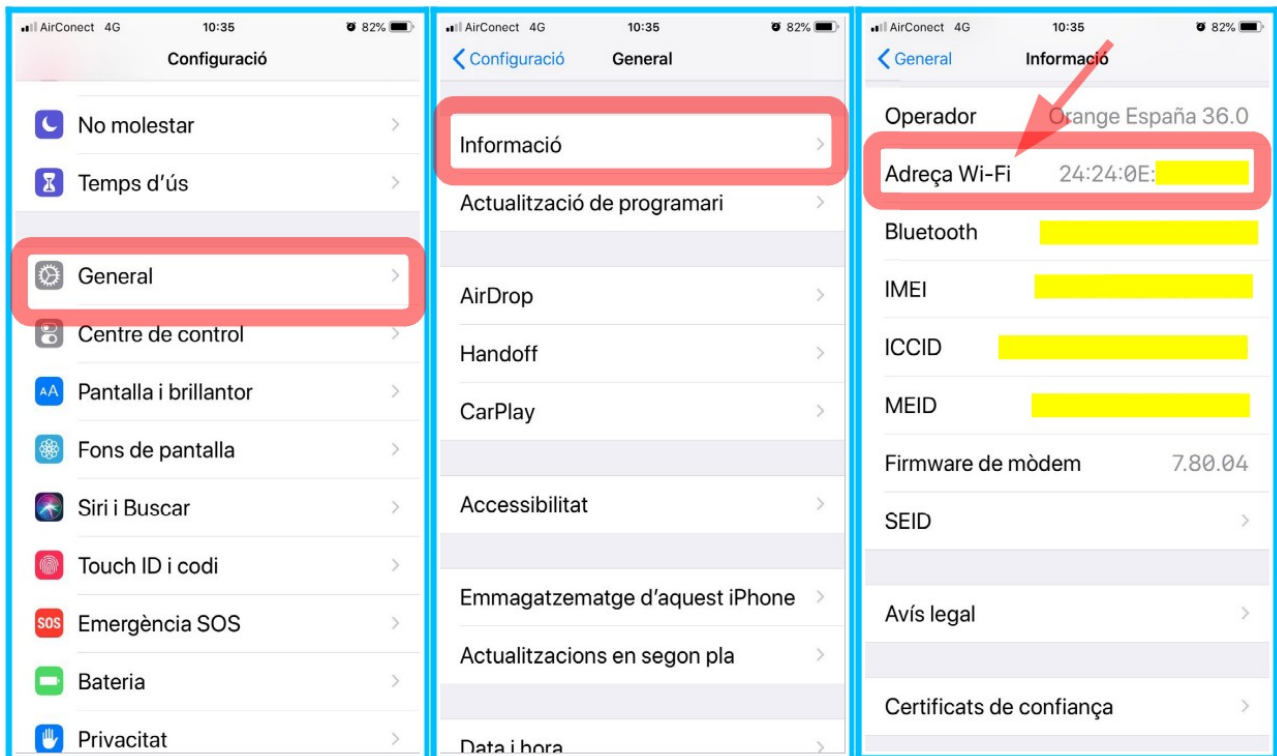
AirConect 4G 10:35 82%

Configuració

No molestar

Temps d'ús

General

Centre de control

Pantalla i brillantor

Fons de pantalla

Siri i Buscar

Touch ID i codi

SOS Emergència SOS

Bateria

Privacitat

AirConect 4G 10:35 82%

Configuració General

Informació

Actualització de programari

AirDrop

Handoff

CarPlay

Accessibilitat

Emmagatzematge d'aquest iPhone

Actualitzacions en segon pla

Data i hora

AirConect 4G 10:35 82%

General Informació

Operador Orange España 36.0

Adreça Wi-Fi 24:24:0E:

Bluetooth

IMEI

ICCID

MEID

Firmware de mòdem 7.80.04

SEID

Avís legal

Certificats de confiança